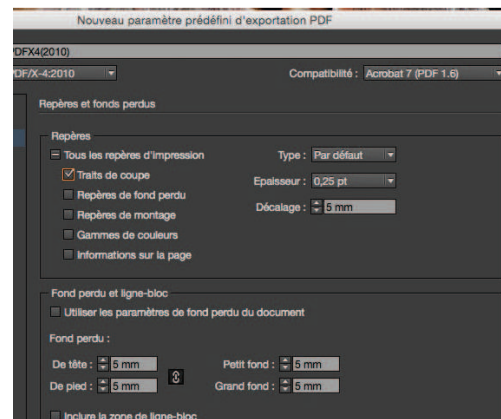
Nouveau paramètre prédéfini d'exportation PDF

PDFX4(2010)

PDF/X-4:2010

Compatibilité : Acrobat 7 (PDF 1.6)

Repères et fonds perdus

Repères

Tous les repères d'impression

Traits de coupe

Repères de fond perdu

Repères de montage

Gammes de couleurs

Informations sur la page

Type : Par défaut

Epaisseur : 0,25 pt

Décalage : 5 mm

Fond perdu et ligne-bloc

Utiliser les paramètres de fond perdu du document

Fond perdu :

De tête : 5 mm

De pied : 5 mm

Petit fond : 5 mm

Grand fond : 5 mm

Inclure la zone de ligne-bloc